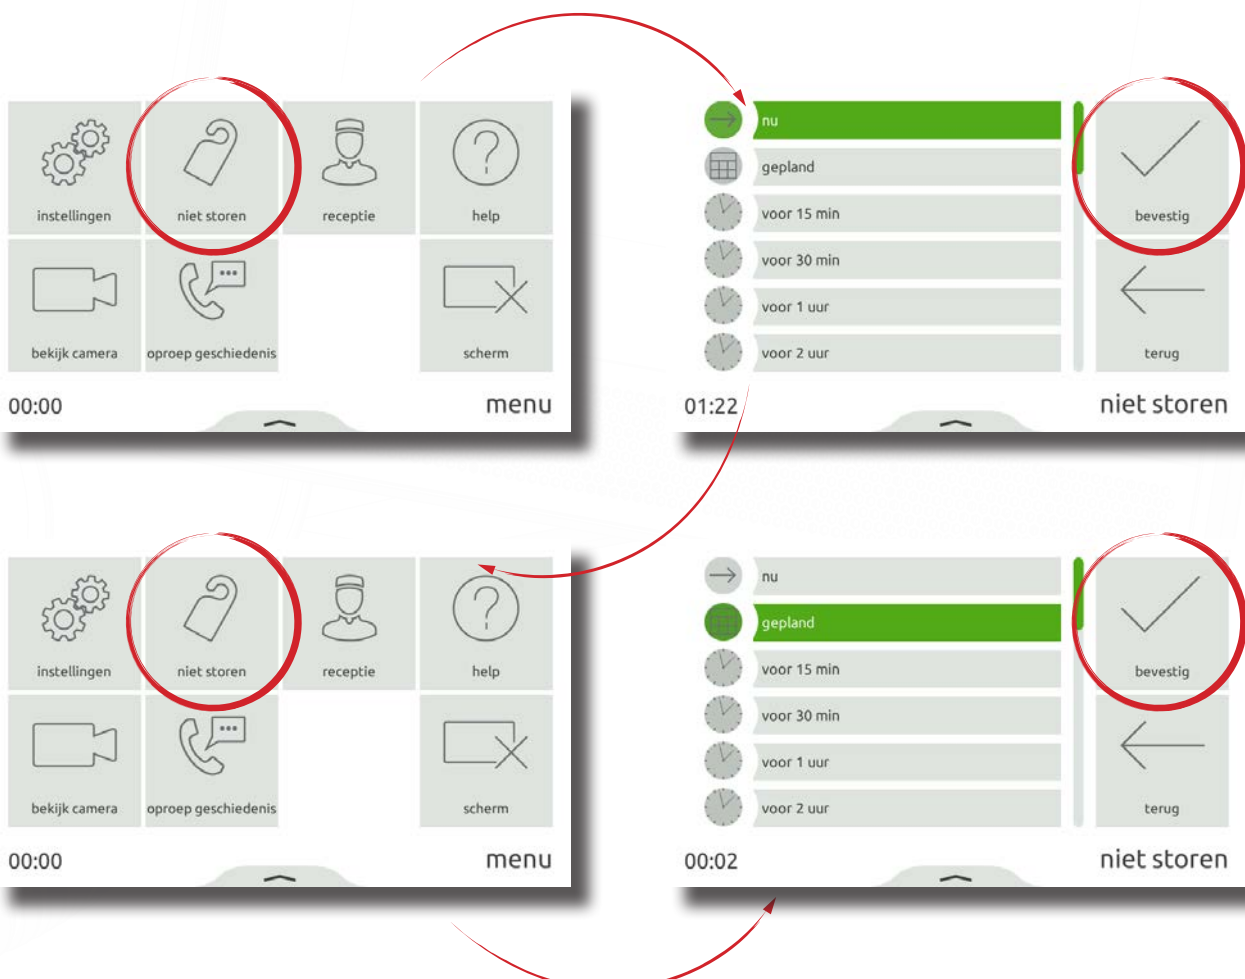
instellingen
niet storen
receptie
help
bekijk camera
oproep geschiedenis
scherm
00:00
menu

nu
gepland
voor 15 min
voor 30 min
voor 1 uur
voor 2 uur
bevestig
terug
01:22
niet storen

instellingen
niet storen
receptie
help
bekijk camera
oproep geschiedenis
scherm
00:00
menu

nu
gepland
voor 15 min
voor 30 min
voor 1 uur
voor 2 uur
bevestig
terug
00:02
niet storen